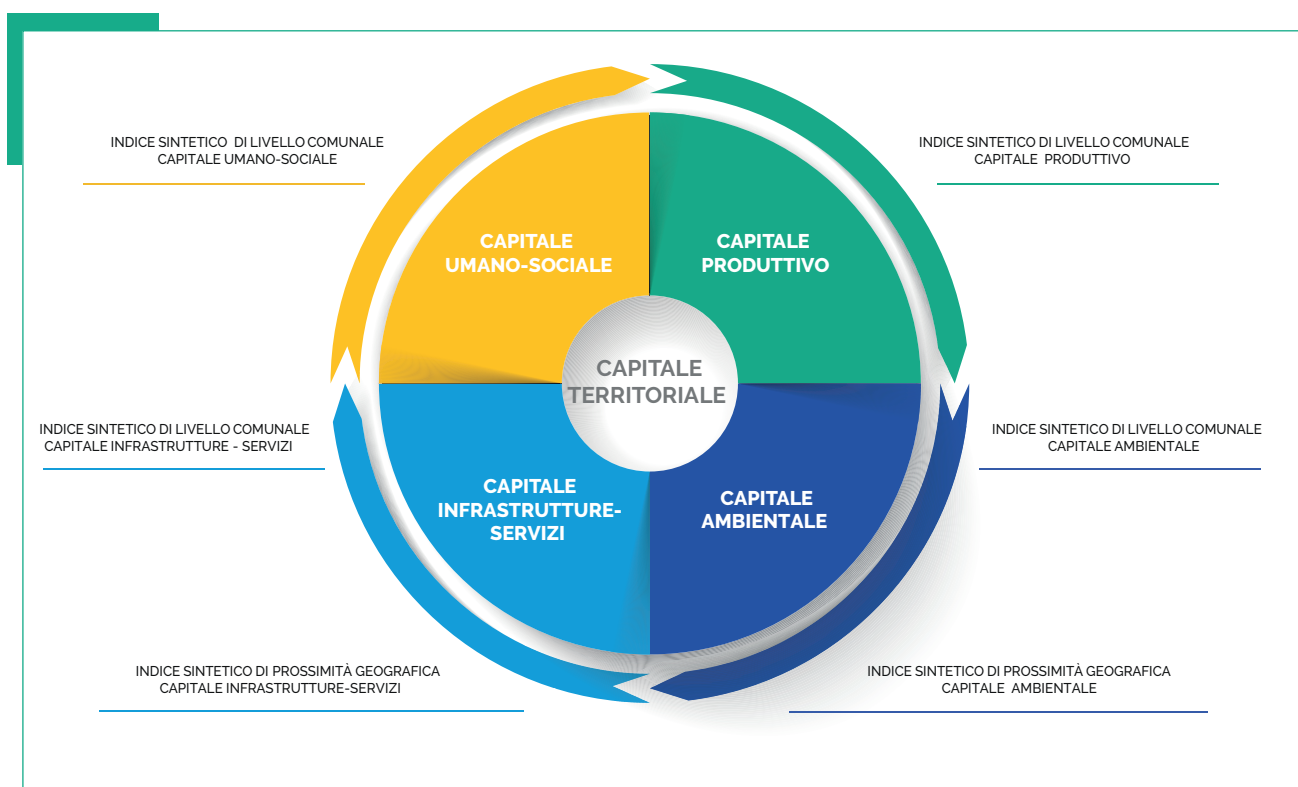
INDICE SINTETICO DI LIVELLO COMUNALE
CAPITALE UMANO-SOCIALE

INDICE SINTETICO DI LIVELLO COMUNALE
CAPITALE PRODUTTIVO

CAPITALE
UMANO-SOCIALE

CAPITALE
PRODUTTIVO

CAPITALE
TERRITORIALE

INDICE SINTETICO DI LIVELLO COMUNALE
CAPITALE INFRASTRUTTURE - SERVIZI

INDICE SINTETICO DI LIVELLO COMUNALE
CAPITALE AMBIENTALE

CAPITALE
INFRASTRUTTURE-SERVIZI

CAPITALE
AMBIENTALE

INDICE SINTETICO DI PROSSIMITÀ GEOGRAFICA
CAPITALE INFRASTRUTTURE-SERVIZI

INDICE SINTETICO DI PROSSIMITÀ GEOGRAFICA
CAPITALE AMBIENTALE